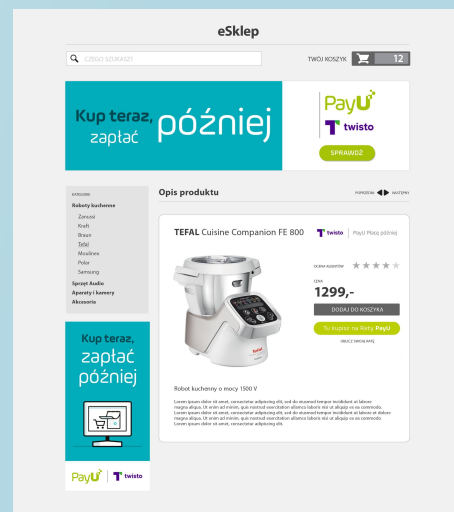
eSklep

CZEGO SZUKASZ?

TWÓJ KOSZYK 12

Kup teraz, zapłać później

PayU

twisto

SPRAWDŹ

KATEGORIE

Roboty kuchenne

Zanussi
Kraft
Braun
Tefal
Moulinex
Polar
Samsung

Sprzęt Audio

Aparaty i kamery

Akcesoria

Kup teraz, zapłać później

PayU twisto

Opis produktu

POPRZEDNI NASTĘPNY

TEFAL Cuisine Companion FE 800

twisto | PayU Płacę później

OCENA KLIENTÓW

CENA

1299,-

DODAJ DO KOSZYKA

Tu kupisz na Raty PayU

DODAJ DO SCHOWKA

Robot kuchenny o mocy 1500 V

Lorem ipsum dolor sit amet, consectetur adipiscing elit, sed do eiusmod tempor incididunt ut labore magna aliqua. Ut enim ad minim, quis nostrud exercitation ullamco laboris nisi ut aliquip ex ea commodo. Lorem ipsum dolor sit amet, consectetur adipiscing elit, sed do eiusmod tempor incididunt ut labore et dolore magna aliqua. Ut enim ad minim, quis nostrud exercitation ullamco laboris nisi ut aliquip ex ea commodo. Lorem ipsum dolor sit amet, consectetur adipiscing elit.